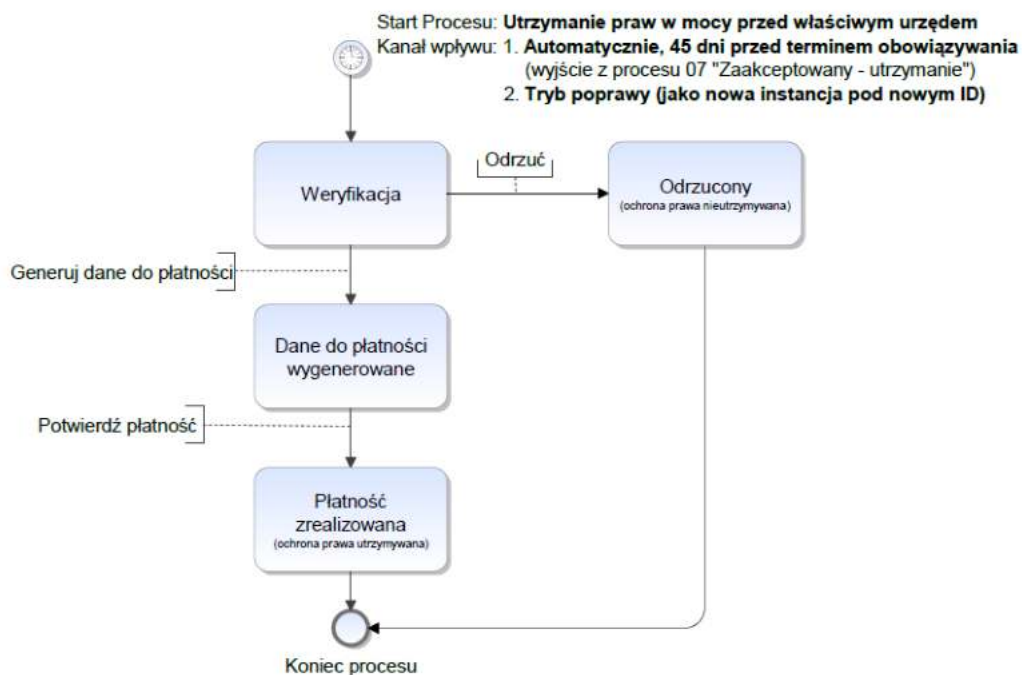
Start Procesu: **Utrzymanie praw w mocy przed właściwym urzędem**
Kanał wpływu: 1. **Automatycznie, 45 dni przed terminem obowiązywania**
(wyjście z procesu 07 "Zaakceptowany - utrzymanie")
2. **Tryb poprawy (jako nowa instancja pod nowym ID)**

Weryfikacja

Odrzuć

Odrzucony
(ochrona prawa nieutrzymywana)

Generuj dane do płatności

Dane do płatności wygenerowane

Potwierdź płatność

Płatność zrealizowana
(ochrona prawa utrzymywana)

Koniec procesu